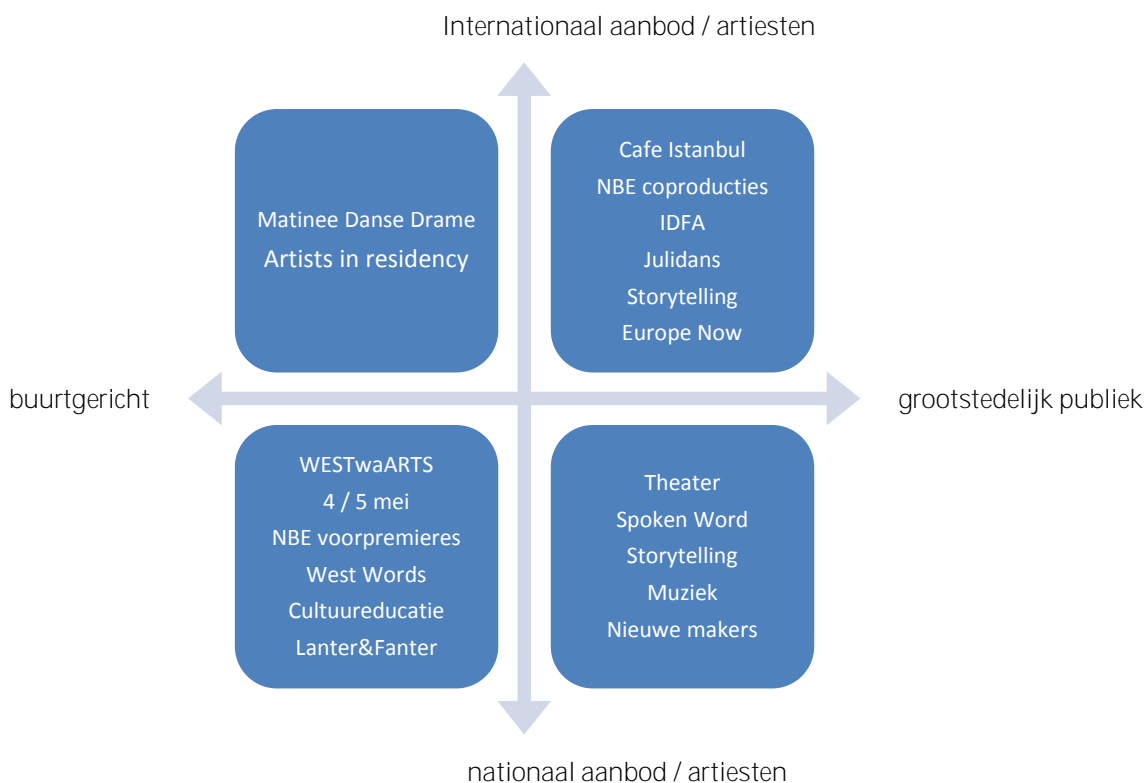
Internationaal aanbod / artiesten

Matinee Danse Drame
Artists in residency

Cafe Istanbul
NBE coproducties
IDFA
Julidans
Storytelling
Europe Now

buurtgericht

grootstedelijk publiek

WESTwaARTS
4 / 5 mei
NBE voorpremieres
West Words
Cultuureducatie
Lanter&Fanter

Theater
Spoken Word
Storytelling
Muziek
Nieuwe makers

nationaal aanbod / artiesten